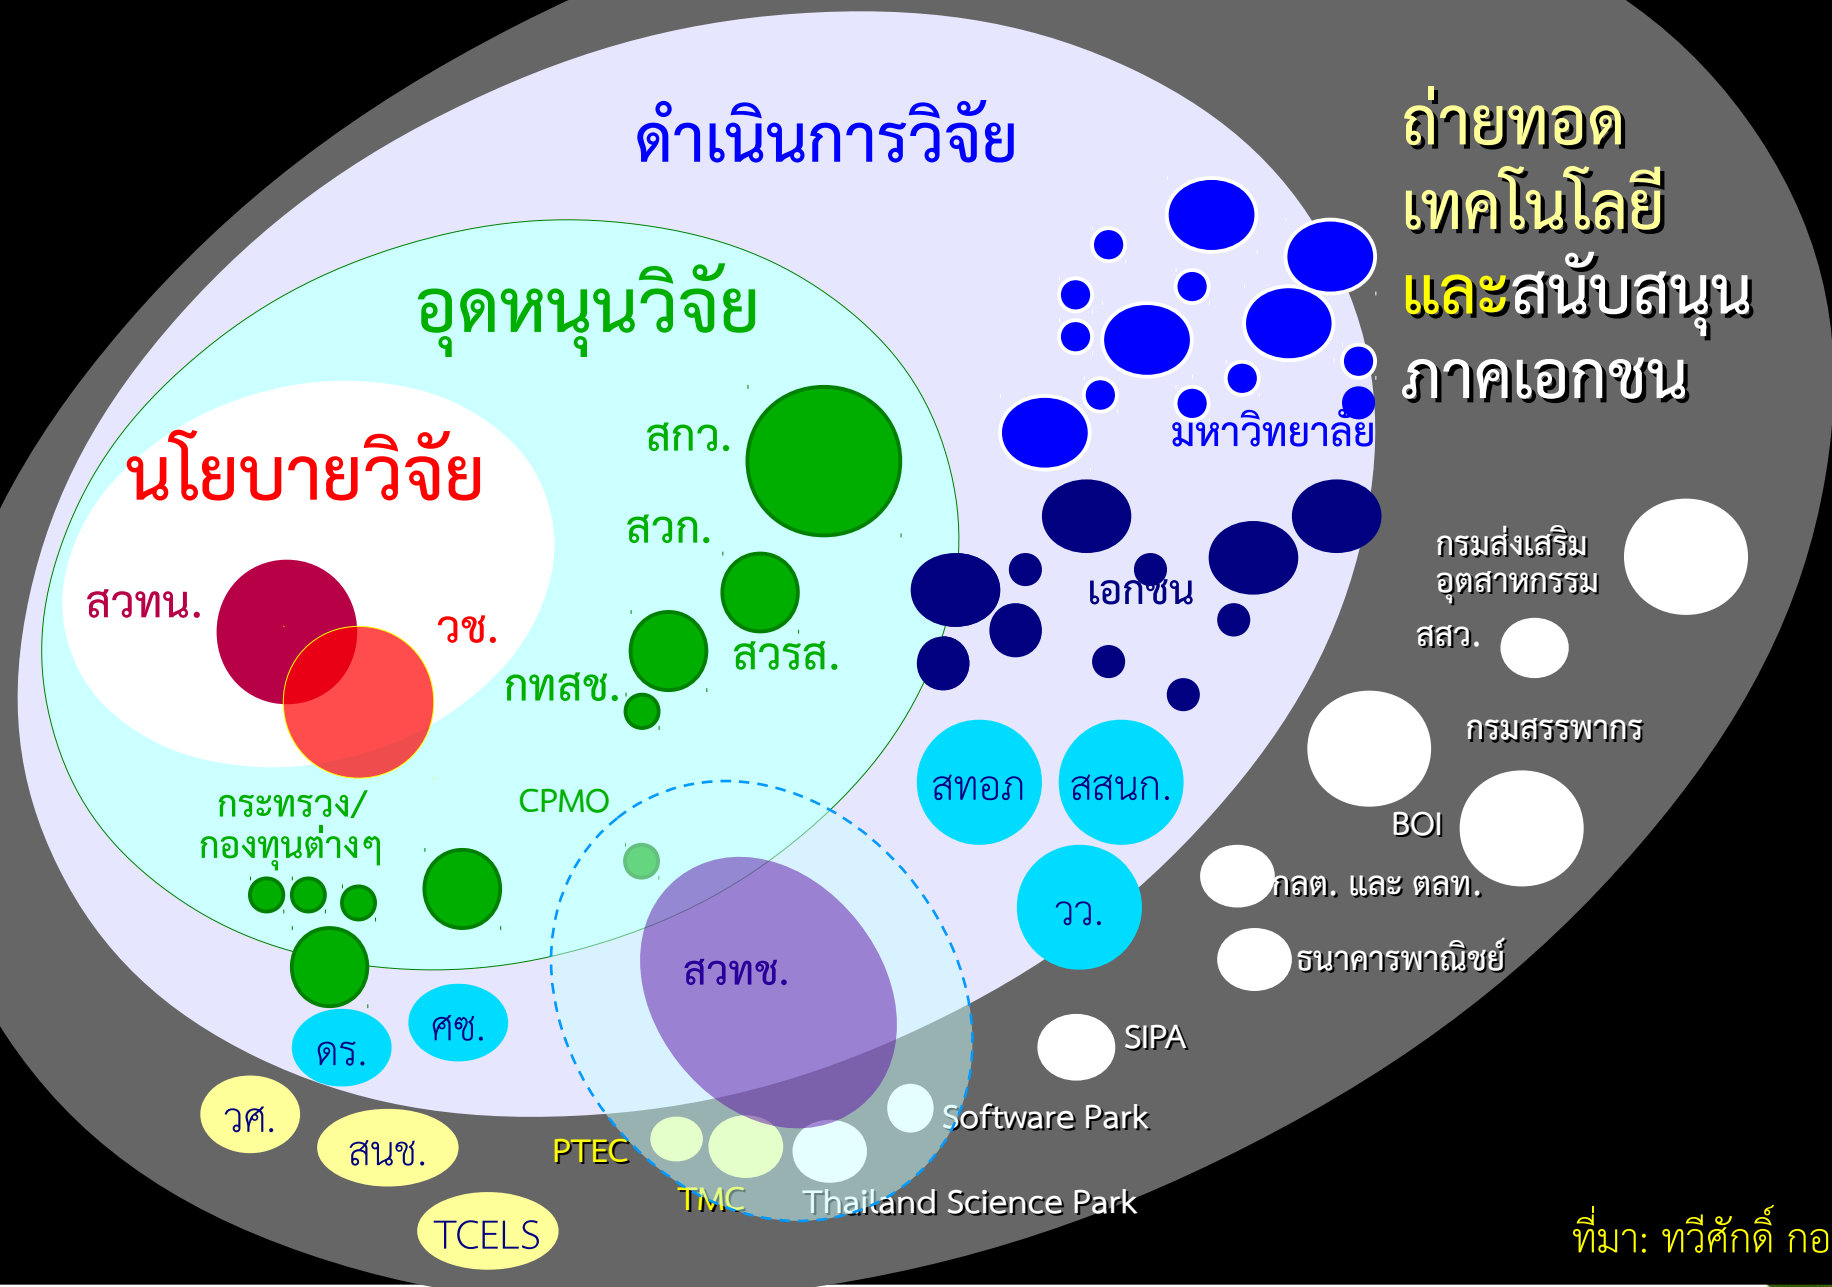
ดำเนินการวิจัย

ถ่ายทอด
เทคโนโลยี
และสนับสนุน
ภาคเอกชน

อุดหนุนวิจัย

นโยบายวิจัย

สกว.

สวก.

สวรส.

กทสช.

สวทน.

วช.

มหาวิทยาลัย

เอกชน

กรมส่งเสริม
อุตสาหกรรม

สสว.

กรมสรรพากร

BOI

กลต. และ ตลท.

ธนาคารพาณิชย์

SIPA

กระทรวง/
กองทุนต่างๆ

CPMO

สทอภ

สสนก.

วว.

สวทช.

ดร.

ศช.

วศ.

สนช.

TCELS

PTEC

TMC

Software Park

Thailand Science Park

ที่มา: ทวีศักดิ์ กอ